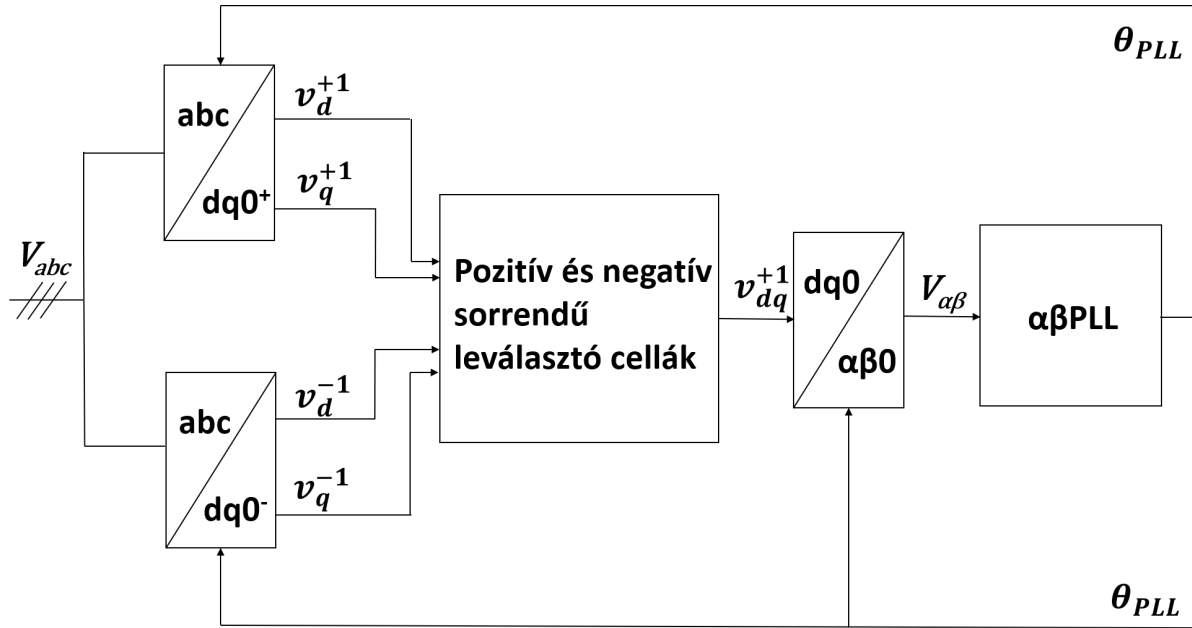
$\theta_{PLL}$

abc

dq0⁺

$v_d^{+1}$

$v_q^{+1}$

$V_{abc}$

Pozitív és negatív sorrendű leválasztó cellák

$v_{dq}^{+1}$

dq0

αβ0

$V_{\alpha\beta}$

αβPLL

abc

dq0⁻

$v_d^{-1}$

$v_q^{-1}$

$\theta_{PLL}$